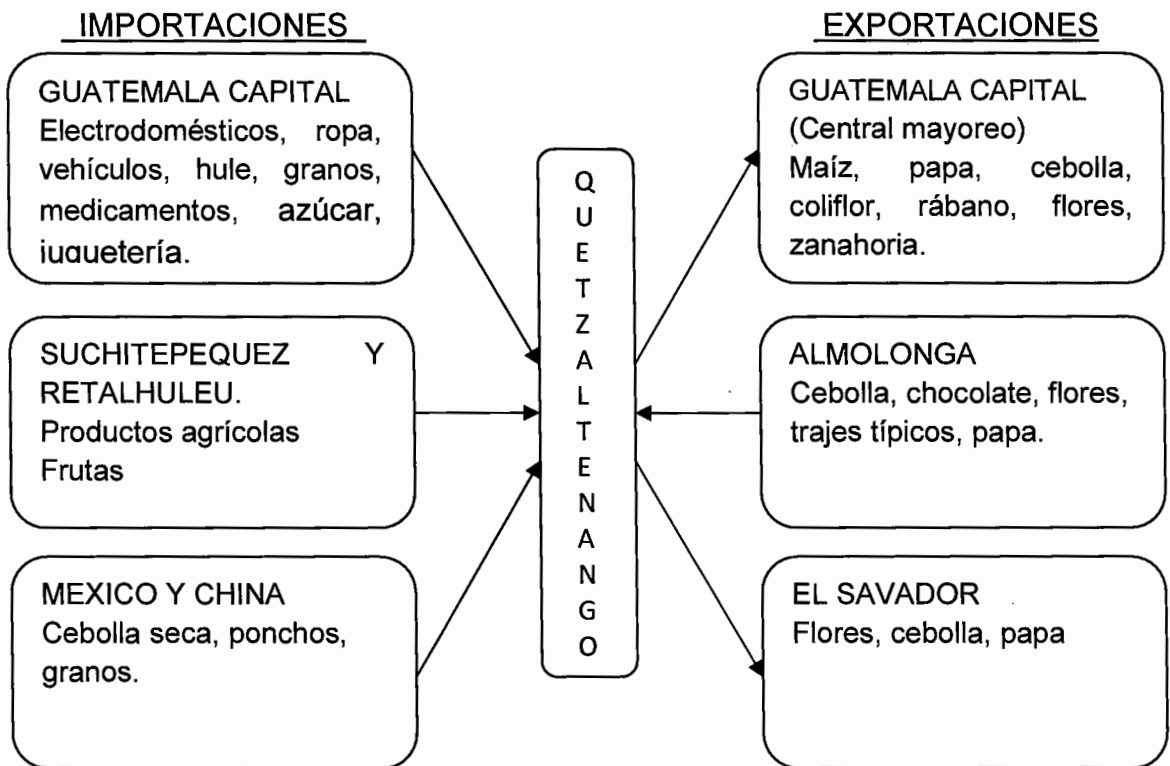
IMPORTACIONES

GUATEMALA CAPITAL
Electrodomésticos, ropa, vehículos, hule, granos, medicamentos, azúcar, juguetería.

SUCHITEPEQUEZ Y RETALHULEU.
Productos agrícolas
Frutas

MEXICO Y CHINA
Cebolla seca, ponchos, granos.

QUETZALTENANGO

EXPORTACIONES

GUATEMALA CAPITAL
(Central mayoreo)
Maíz, papa, cebolla, coliflor, rábano, flores, zanahoria.

ALMOLONGA
Cebolla, chocolate, flores, trajes típicos, papa.

EL SAVADOR
Flores, cebolla, papa